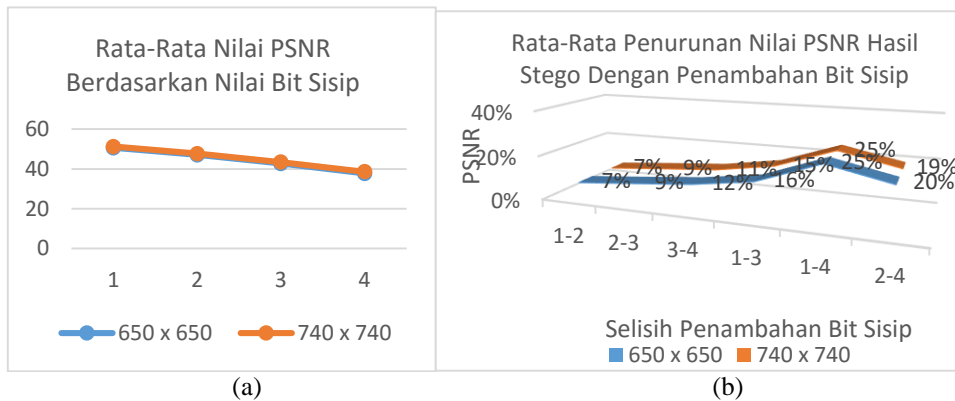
Rata-Rata Nilai PSNR Berdasarkan Nilai Bit Sisip

60
40
20
0

1 2 3 4

650 x 650 740 x 740

(a)

Rata-Rata Penurunan Nilai PSNR Hasil Stego Dengan Penambahan Bit Sisip

40%
20%
0%

PSNR

7% 9% 11% 15% 25% 19%
7% 9% 12% 16% 25% 20%

1-2 2-3 3-4 1-3 1-4 2-4

Selisih Penambahan Bit Sisip

650 x 650 740 x 740

(b)